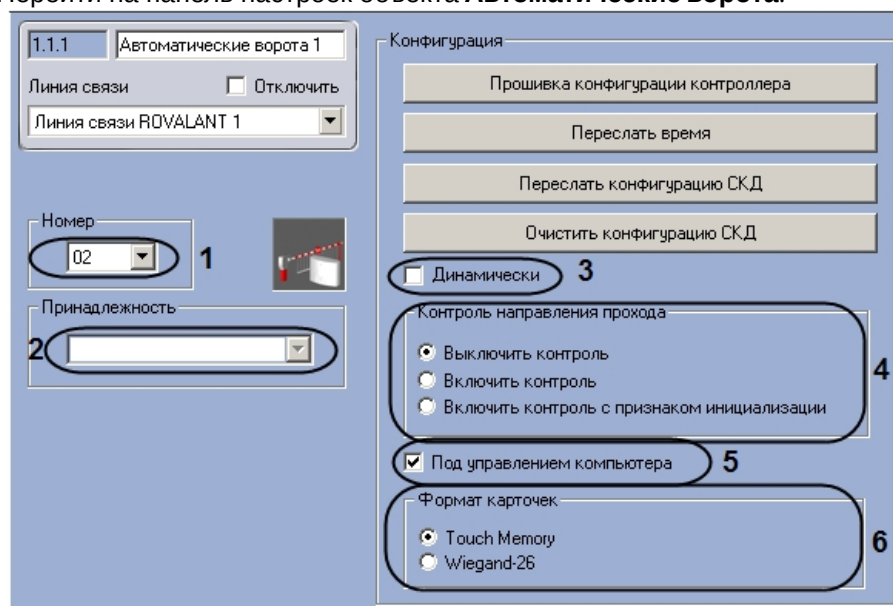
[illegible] на панель настроек объекта **Автоматические ворота.**

1.1.1 Автоматические ворота 1

Линия связи Отключить

Линия связи ROVALANT 1

Номер

02

1

Принадлежность

2

Конфигурация

Прошивка конфигурации контроллера

Переслать время

Переслать конфигурацию СКД

Очистить конфигурацию СКД

Динамически

3

Контроль направления прохода

Выключить контроль

Включить контроль

Включить контроль с признаком инициализации

4

Под управлением компьютера

5

Формат карточек

Touch Memory

Wiegand-26

6